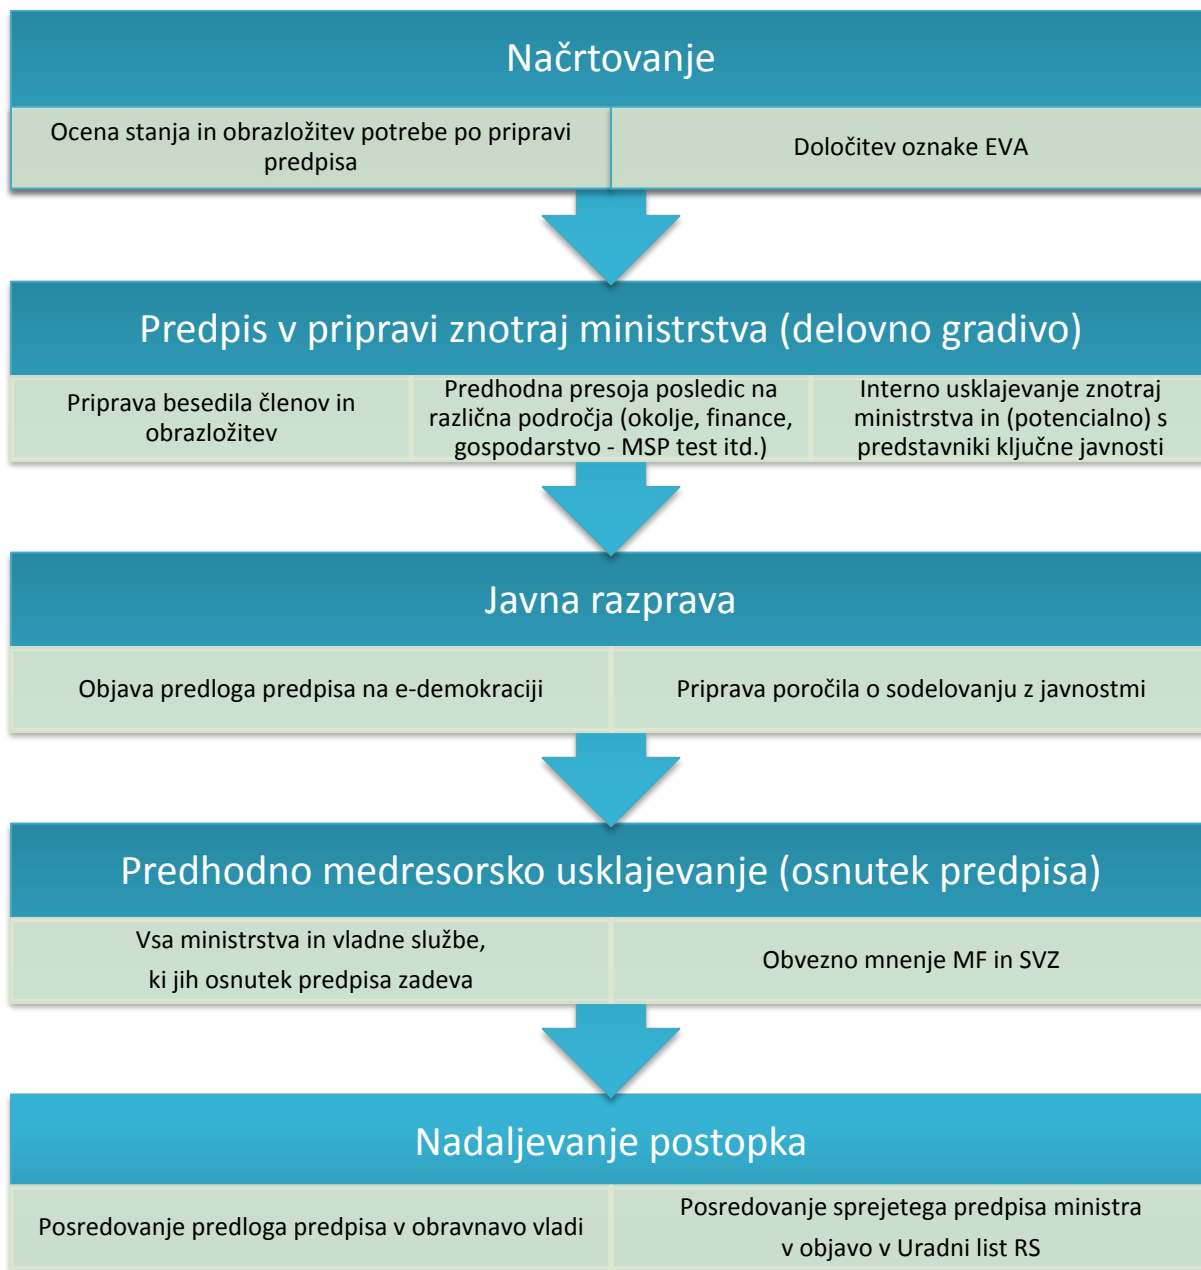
Načrtovanje

Ocena stanja in obrazložitev potrebe po pripravi predpisa

Določitev oznake EVA

Predpis v pripravi znotraj ministrstva (delovno gradivo)

Priprava besedila členov in obrazložitev

Predhodna presoja posledic na različna področja (okolje, finance, gospodarstvo - MSP test itd.)

Interno usklajevanje znotraj ministrstva in (potencialno) s predstavniki ključne javnosti

Javna razprava

Objava predloga predpisa na e-demokraciji

Priprava poročila o sodelovanju z javnostmi

Predhodno medresorsko usklajevanje (osnutek predpisa)

Vsa ministrstva in vladne službe, ki jih osnutek predpisa zadeva

Obvezno mnenje MF in SVZ

Nadaljevanje postopka

Posredovanje predloga predpisa v obravnavo vladi

Posredovanje sprejetega predpisa ministra v objavo v Uradni list RS